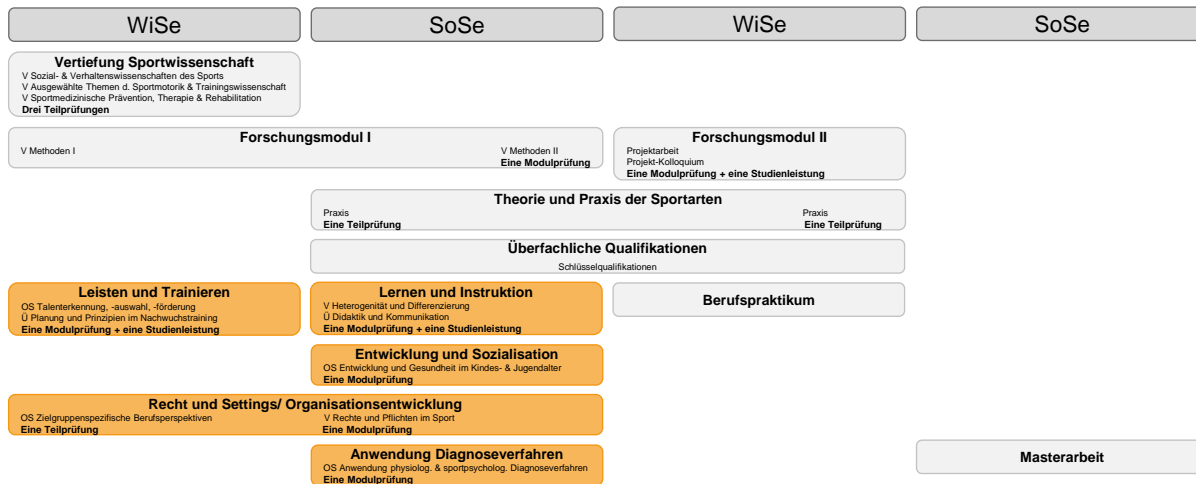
WiSe

SoSe

WiSe

SoSe

**Vertiefung Sportwissenschaft**
V Sozial- & Verhaltenswissenschaften des Sports
V Ausgewählte Themen d. Sportmotorik & Trainingswissenschaft
V Sportmedizinische Prävention, Therapie & Rehabilitation
**Drei Teilprüfungen**

**Forschungsmodul I**
V Methoden I
V Methoden II
**Eine Modulprüfung**

**Forschungsmodul II**
Projektarbeit
Projekt-Kolloquium
**Eine Modulprüfung + eine Studienleistung**

**Theorie und Praxis der Sportarten**
Praxis
**Eine Teilprüfung**
Praxis
**Eine Teilprüfung**

**Überfachliche Qualifikationen**
Schlüsselqualifikationen

**Leisten und Trainieren**
OS Talenterkennung, -auswahl, -förderung
Ü Planung und Prinzipien im Nachwuchstraining
**Eine Modulprüfung + eine Studienleistung**

**Lernen und Instruktion**
V Heterogenität und Differenzierung
Ü Didaktik und Kommunikation
**Eine Modulprüfung + eine Studienleistung**

**Berufspraktikum**

**Entwicklung und Sozialisation**
OS Entwicklung und Gesundheit im Kindes- & Jugendalter
**Eine Modulprüfung**

**Recht und Settings/ Organisationsentwicklung**
OS Zielgruppenspezifische Berufsperspektiven
**Eine Teilprüfung**
V Rechte und Pflichten im Sport
**Eine Modulprüfung**

**Anwendung Diagnoseverfahren**
OS Anwendung physiolog. & sportpsycholog. Diagnoseverfahren
**Eine Modulprüfung**

**Masterarbeit**